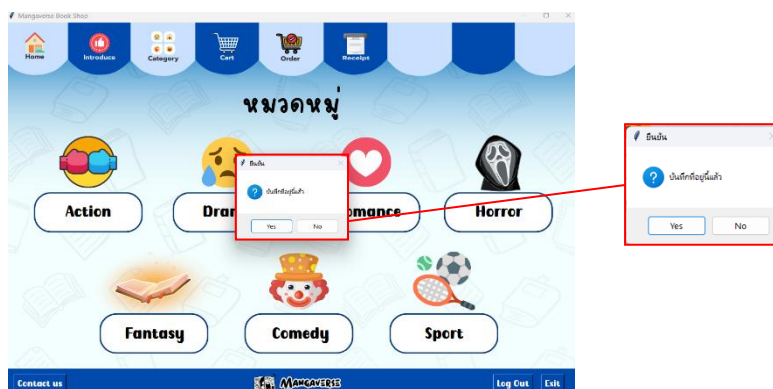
Mangaverse Book Shop

Home
Introduce
Category
Cart
Order
Receipt

หมวดหมู่

Action
Drama
Romance
Horror

ยืนยัน
บันทึกที่อยู่นี้แล้ว
Yes
No

ยืนยัน
บันทึกที่อยู่นี้แล้ว
Yes
No

Fantasy
Comedy
Sport

Contact us
MANGAVERSE
Log Out
Exit